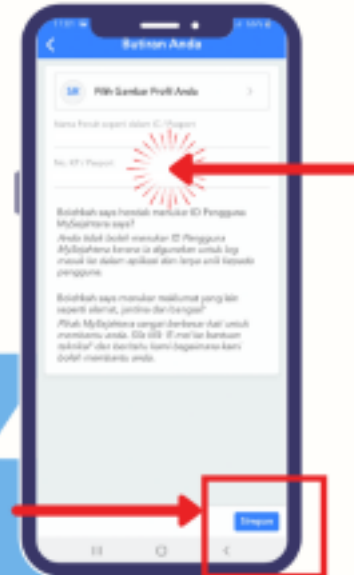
Butiran Anda

SK Pilih Gambar Profil Anda

Nama Penuh seperti dalam IC / Pasport

No. KP / Pasport

Bolehkah saya menukar ID Pengguna MySejahtera saya?

Anda tidak boleh menukar ID Pengguna MySejahtera kerana ia digunakan untuk log masuk ke dalam aplikasi dan terpa unik kepada pengguna.

Bolehkah saya menukar maklumat yang lain seperti alamat, jantina dan bangsa?

Pihak MySejahtera sangat berbesar hati untuk membantu anda. Sila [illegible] kami tentang kami dan bantuan kami dan beritahu kami bagaimana kami boleh membantu anda.

Simpan